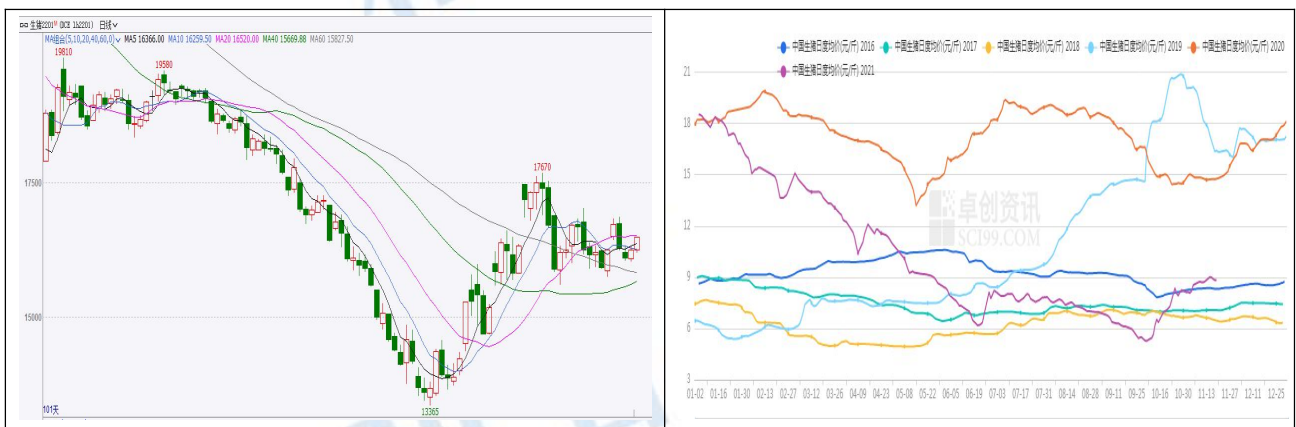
生猪2201 (DCE LH2201) 日线

MA组合(5,10,20,40,60,0) MA5 16366.00 MA10 16259.50 MA20 16520.00 MA40 15669.88 MA60 15827.50

19810
19580
17670
17500
15000
13365
101天

中国生猪日度均价(元/斤) 2016
中国生猪日度均价(元/斤) 2017
中国生猪日度均价(元/斤) 2018
中国生猪日度均价(元/斤) 2019
中国生猪日度均价(元/斤) 2020
中国生猪日度均价(元/斤) 2021

21
18
15
12
9
6
3

01-02 01-16 01-30 02-13 02-27 03-12 03-26 04-09 04-23 05-08 05-22 06-05 06-19 07-03 07-17 07-31 08-14 08-28 09-11 09-25 10-16 10-30 11-13 11-27 12-11 12-25

卓创资讯
SCI99.COM